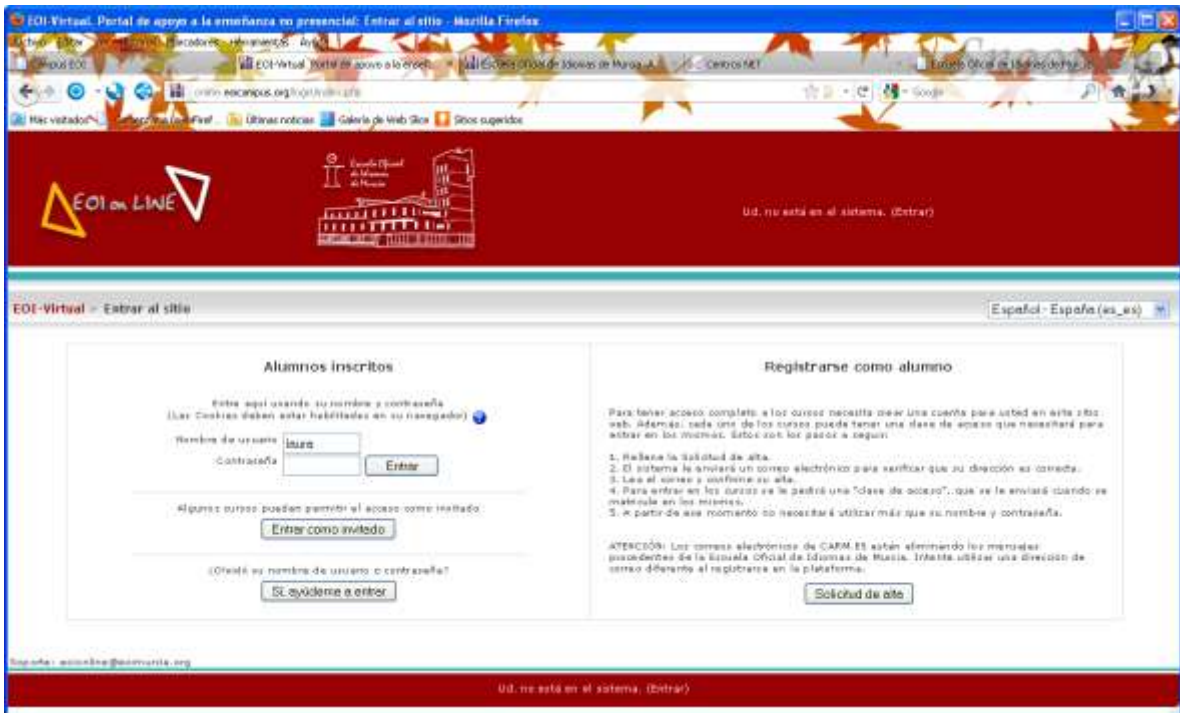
EOI-Virtual. Portal de apoyo a la enseñanza no presencial: Entrar al sitio - Mozilla Firefox

Archivo Editar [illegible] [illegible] Marcadores Herramientas Ayuda

Campus EOI | EOI-Virtual. Portal de apoyo a la enseñ... | Escuela Oficial de Idiomas de Murcia ... | Centros NET | Escuela Oficial de Idiomas de Mur...

online.eoicampus.org/login/index.php

Google

Más visitados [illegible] Firef... Últimas noticias Galería de Web Slice Sitios sugeridos

EOI on LINE

Escuela Oficial de Idiomas de Murcia

Ud. no está en el sistema. (Entrar)

EOI-Virtual » Entrar al sitio

Español - España (es_es)

Alumnos inscritos

Entre aquí usando su nombre y contraseña
(Las Cookies deben estar habilitadas en su navegador)

Nombre de usuario laura
Contraseña
Entrar

Algunos cursos pueden permitir el acceso como invitado
Entrar como invitado

¿Olvidó su nombre de usuario o contraseña?
Sí, ayúdeme a entrar

Registrarse como alumno

Para tener acceso completo a los cursos necesita crear una cuenta para usted en este sitio web. Además, cada uno de los cursos puede tener una clave de acceso que necesitará para entrar en los mismos. Estos son los pasos a seguir:

1. Rellene la Solicitud de alta.
2. El sistema le enviará un correo electrónico para verificar que su dirección es correcta.
3. Lea el correo y confirme su alta.
4. Para entrar en los cursos se le pedirá una "clave de acceso", que se le enviará cuando se matricule en los mismos.
5. A partir de ese momento no necesitará utilizar más que su nombre y contraseña.

ATENCIÓN: Los correos electrónicos de CARM.ES están eliminando los mensajes procedentes de la Escuela Oficial de Idiomas de Murcia. Intente utilizar una dirección de correo diferente al registrarse en la plataforma.

Solicitud de alta

Soporte: eoionline@eoimurcia.org

Ud. no está en el sistema. (Entrar)